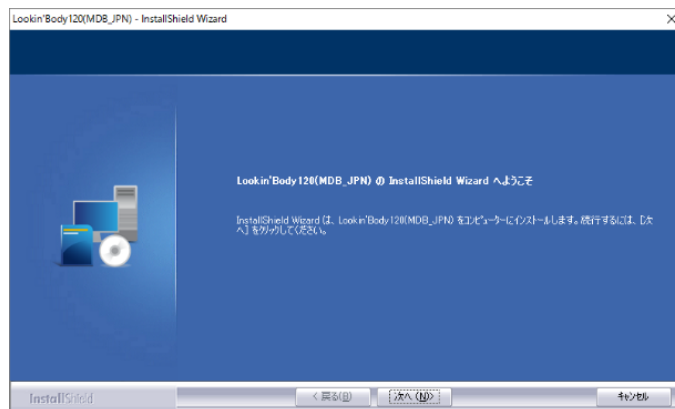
Lookin'Body120(MDB_JPN) - InstallShield Wizard

×

Lookin'Body120(MDB_JPN) の InstallShield Wizard へようこそ

InstallShield Wizard は、Lookin'Body120(MDB_JPN) をコンピューターにインストールします。続行するには、[次へ] をクリックしてください。

InstallShield

< 戻る(B)

次へ (N) >

キャンセル